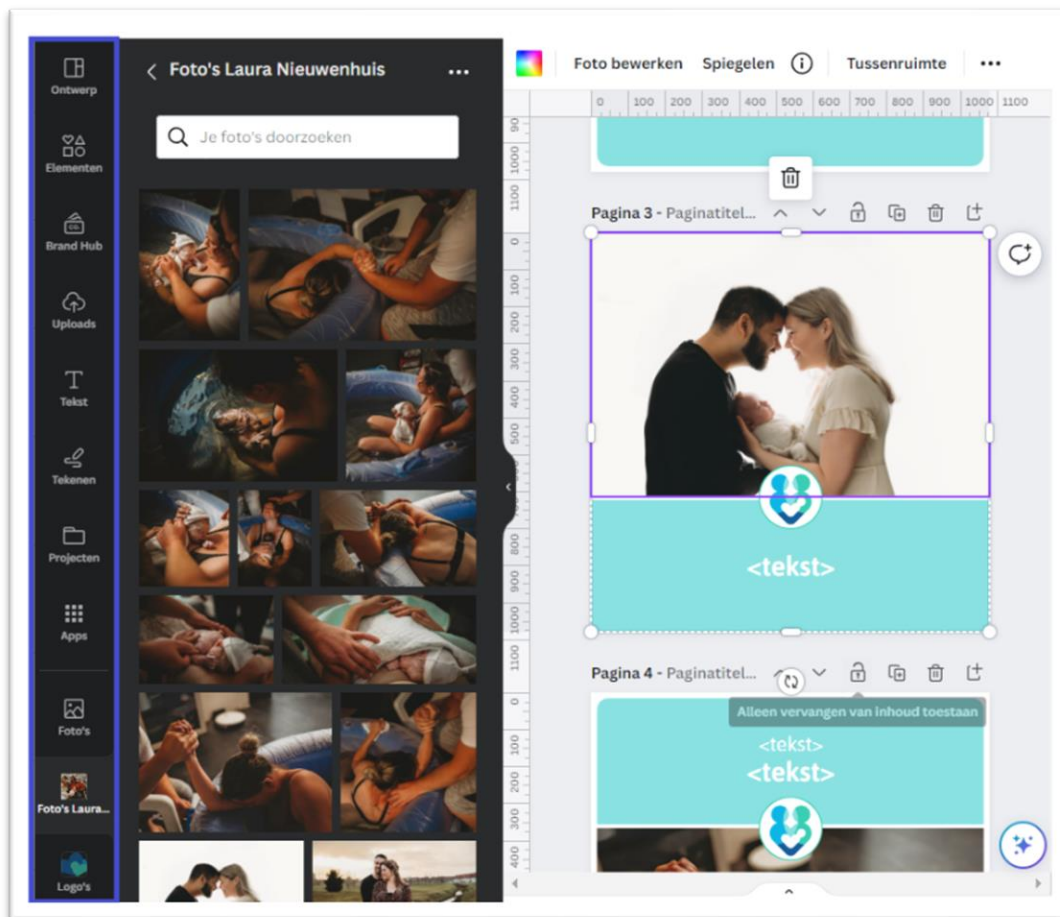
Ontwerp
Elementen
Brand Hub
Uploads
Tekst
Tekenen
Projecten
Apps
Foto's
Foto's Laura...
Logo's

Foto's Laura Nieuwenhuis

Je foto's doorzoeken

Foto bewerken Spiegelen Tussenruimte

0 100 200 300 400 500 600 700 800 900 1000 1100

Pagina 3 - Paginatitel...

<tekst>

Pagina 4 - Paginatitel...

Alleen vervangen van inhoud toestaan

<tekst>
<tekst>